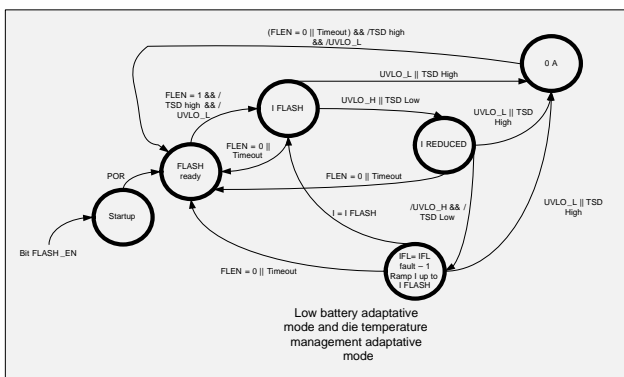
(FLEN = 0 || Timeout) && /TSD high && /UVLO_L

0 A

UVLO_L || TSD High

FLEN = 1 && / TSD high && / UVLO_L

I FLASH

UVLO_H || TSD Low

UVLO_L || TSD High

I REDUCED

FLEN = 0 || Timeout

FLASH ready

POR

FLEN = 0 || Timeout

Startup

I = I FLASH

/UVLO_H && / TSD Low

UVLO_L || TSD High

Bit FLASH _EN

FLEN = 0 || Timeout

IFL= IFL fault – 1 Ramp I up to I FLASH

Low battery adaptative mode and die temperature management adaptative mode